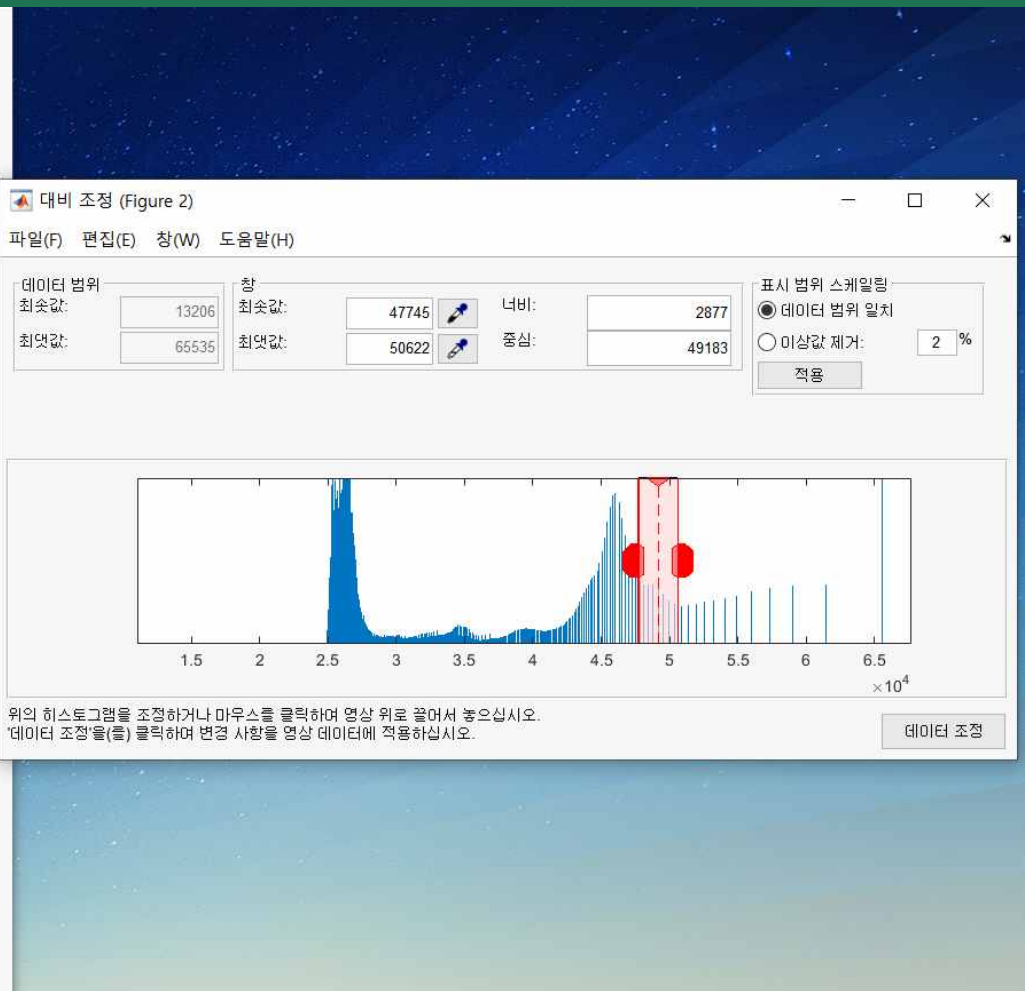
대비 조정 (Figure 2)

파일(F) 편집(E) 창(W) 도움말(H)

데이터 범위
최솟값: 13206
최댓값: 65535

창
최솟값: 47745
최댓값: 50622

너비: 2877
중심: 49183

표시 범위 스케일링
데이터 범위 일치
이상값 제거: 2 %
적용

1.5 2 2.5 3 3.5 4 4.5 5 5.5 6 6.5
$\times 10^4$

위의 히스토그램을 조정하거나 마우스를 클릭하여 영상 위로 끌어서 놓으십시오.
'데이터 조정'을(를) 클릭하여 변경 사항을 영상 데이터에 적용하십시오.

데이터 조정